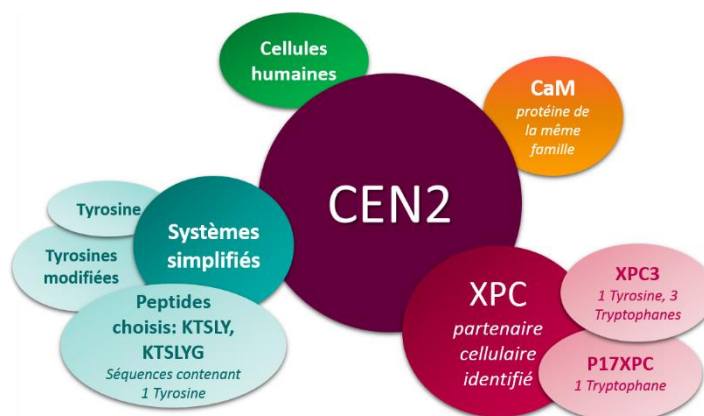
Cellules humaines

CaM
protéine de la même famille

CEN2

Tyrosine

Tyrosines modifiées

Systèmes simplifiés

Peptides choisis: KTSLY, KTSLYG
Séquences contenant 1 Tyrosine

XPC
partenaire cellulaire identifié

XPC3
1 Tyrosine, 3 Tryptophanes

P17XPC
1 Tryptophane